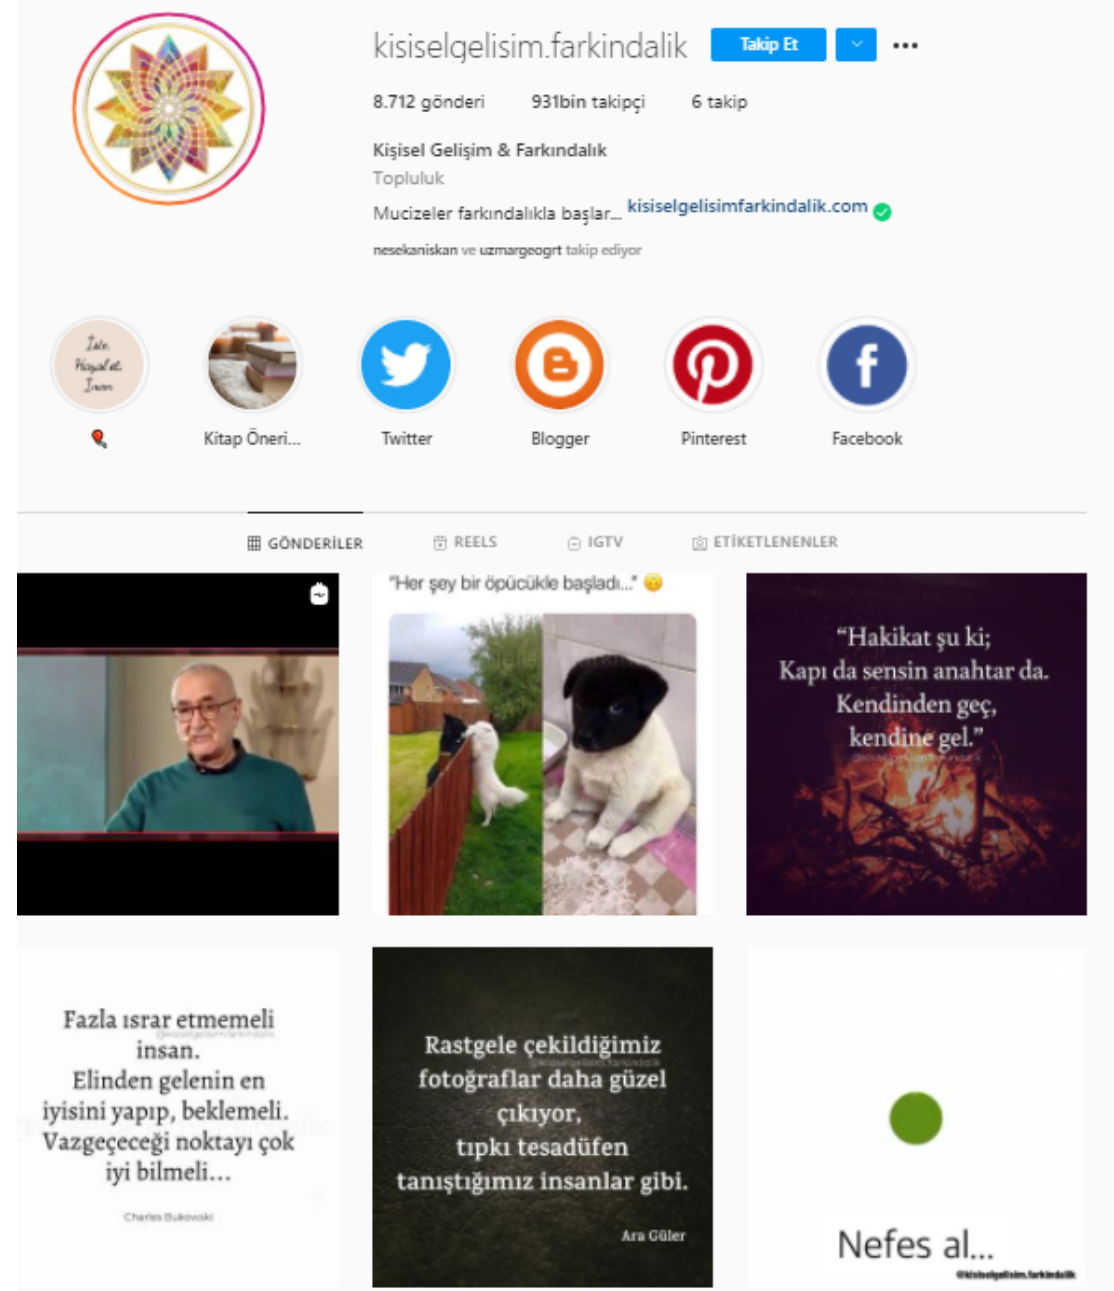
kisiselgelisim.farkindalik Takip Et •••

8.712 gönderi 931bin takipçi 6 takip

Kişisel Gelişim & Farkındalık
Topluluk
Mucizeler farkındalıkla başlar... kisiselgelisimfarkindalik.com
nesekaniskan ve uzmargeogrt takip ediyor

Kitap Öneri... Twitter Blogger Pinterest Facebook

GÖNDERİLER REELS IGTV ETİKETLENENLER

"Her şey bir öpücükle başladı..."

"Hakikat şu ki;
Kapı da sensin anahtar da.
Kendinden geç,
kendine gel."

Fazla ısrar etmemeli insan.
Elinden gelenin en iyisini yapıp, beklemeli.
Vazgeçeceği noktayı çok iyi bilmeli...
Charles Bukowski

Rastgele çekildiğimiz fotoğraflar daha güzel çıkıyor,
tıpkı tesadüfen tanıştığımız insanlar gibi.
Ara Güler

Nefes al...
@kisiselgelisim.farkindalik